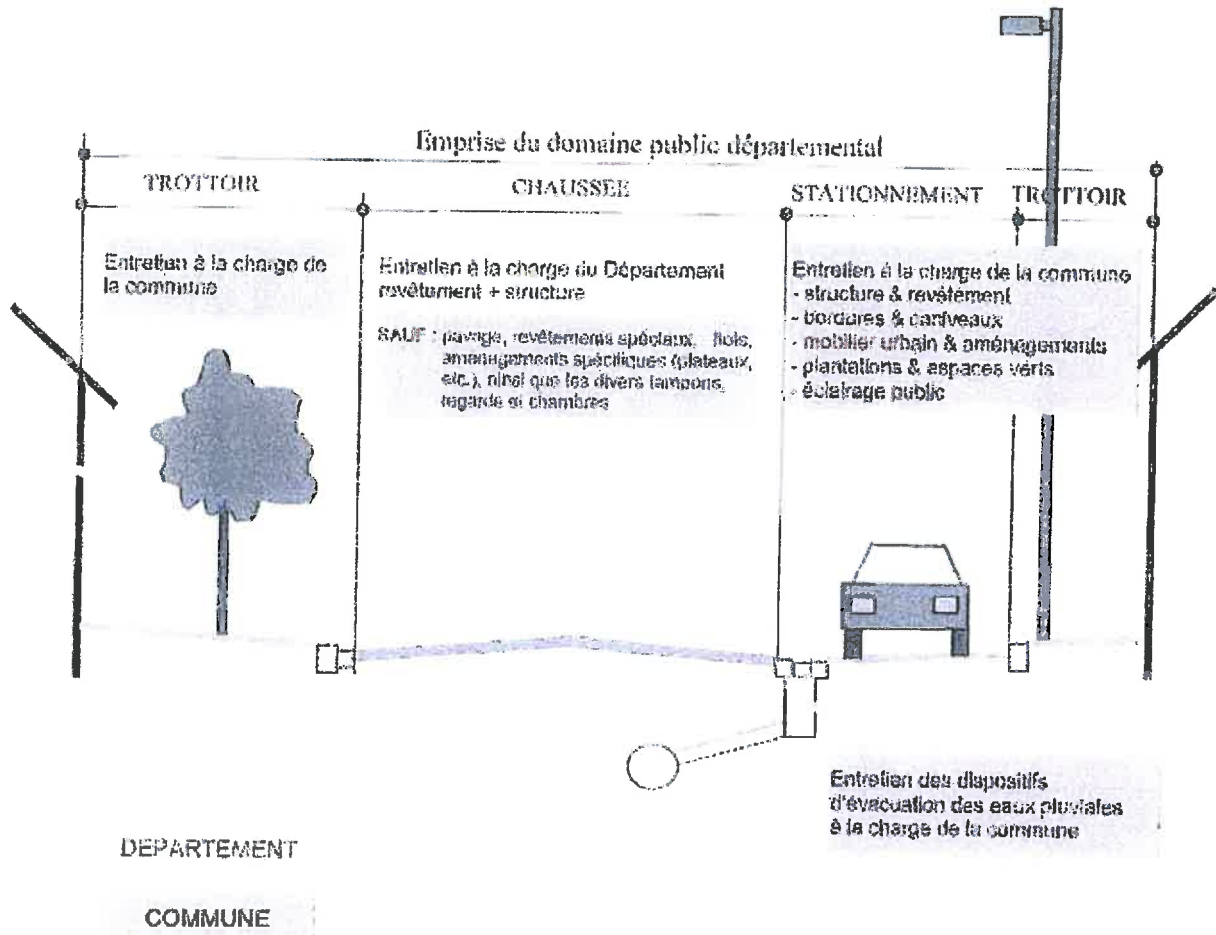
Emprise du domaine public départemental

TROTTOIR

CHAUSSEE

STATIONNEMENT

TROTTOIR

Entretien à la charge de la commune

Entretien à la charge du Département revêtement + structure

SAUF : pavage, revêtements spéciaux, ilots, aménagements spécifiques (plateaux, etc.), ainsi que les divers tampons, regards et chambres

Entretien à la charge de la commune
- structure & revêtement
- bordures & caniveaux
- mobilier urbain & aménagements
- plantations & espaces verts
- éclairage public

Entretien des dispositifs d'évacuation des eaux pluviales à la charge de la commune

DEPARTEMENT

COMMUNE